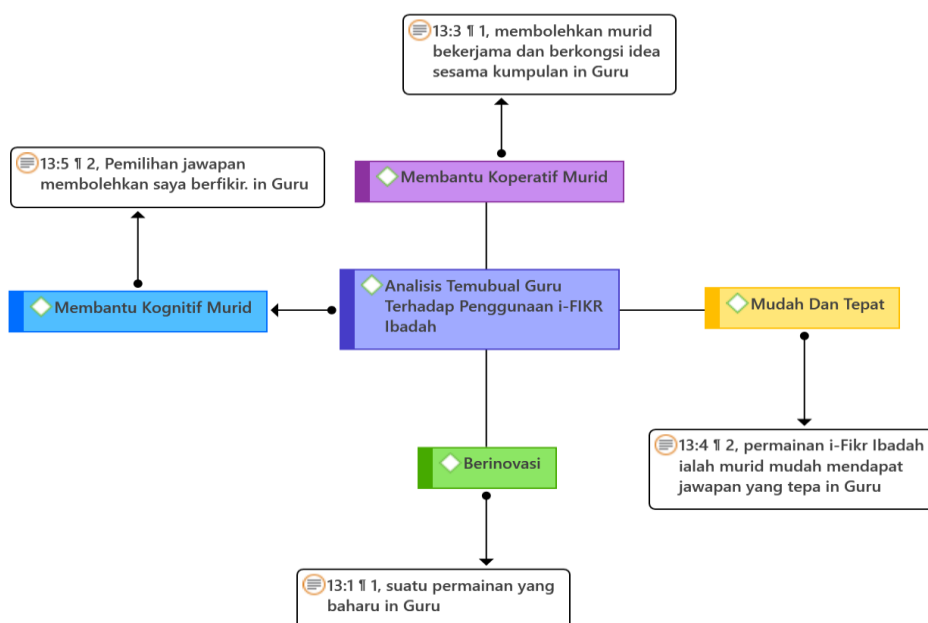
13:3 ¶ 1, membolehkan murid bekerjama dan berkongsi idea sesama kumpulan in Guru

Membantu Koperatif Murid

13:5 ¶ 2, Pemilihan jawapan membolehkan saya berfikir. in Guru

Membantu Kognitif Murid

Analisis Temubual Guru Terhadap Penggunaan i-FIKR Ibadah

Mudah Dan Tepat

13:4 ¶ 2, permainan i-Fikr Ibadah ialah murid mudah mendapat jawapan yang tepa in Guru

Berinovasi

13:1 ¶ 1, suatu permainan yang baharu in Guru